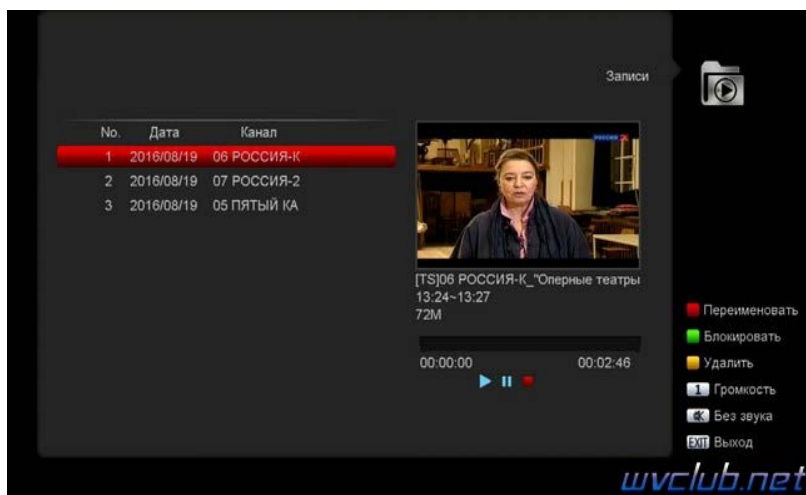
Записи

| No. | Дата | Канал |
|---|---|---|
| 1 | 2016/08/19 | 06 РОССИЯ-К |
| 2 | 2016/08/19 | 07 РОССИЯ-2 |
| 3 | 2016/08/19 | 05 ПЯТЫЙ КА |

РОССИЯ К

[TS]06 РОССИЯ-К_"Оперные театры
13:24~13:27
72M

00:00:00
00:02:46

Переименовать
Блокировать
Удалить
1 Громкость
Без звука
EXIT Выход

wvclub.net